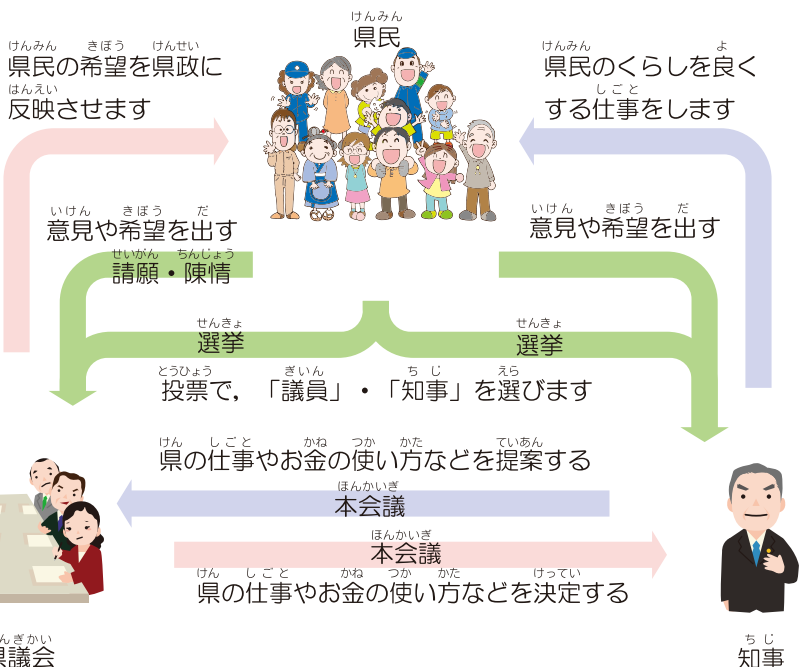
けんみん
県民

けんみん　きぼう　けんせい
県民の希望を県政に
はんえい
反映させます

けんみん　よ
県民のくらしを良く
しごと
する仕事をします

いけん　きぼう　だ
意見や希望を出す
せいがん　ちんじょう
請願・陳情

いけん　きぼう　だ
意見や希望を出す

せんきょ
選挙

せんきょ
選挙

とうひょう　ぎいん　ちじ　えら
投票で，「議員」・「知事」を選びます

けん　しごと　かね　つか　かた　ていあん
県の仕事やお金の使い方などを提案する

ほんかいぎ
本会議

ほんかいぎ
本会議

けん　しごと　かね　つか　かた　けってい
県の仕事やお金の使い方などを決定する

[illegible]んぎかい
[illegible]議会

ちじ
知事